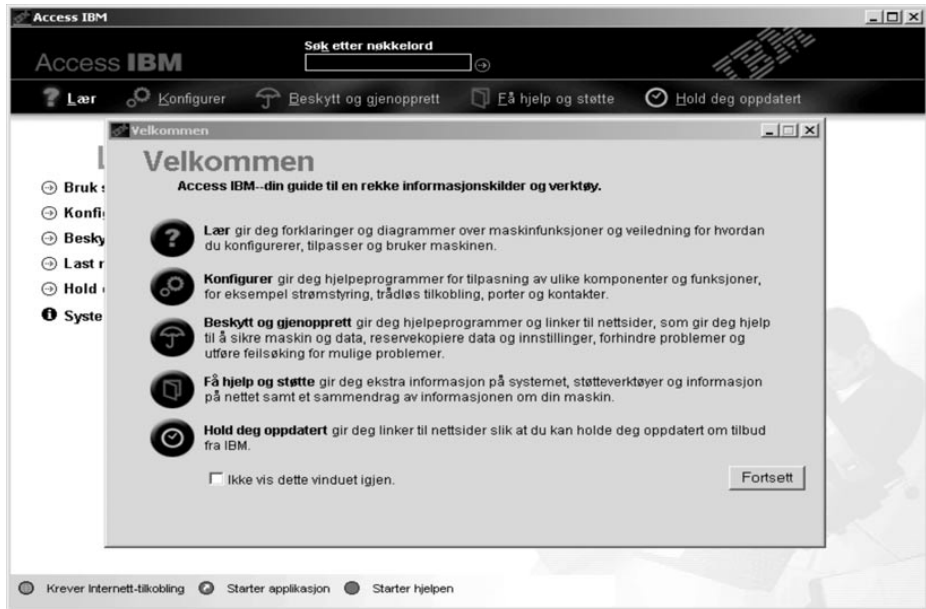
Access IBM

Access IBM

Søk etter nøkkelord

Lær Konfigurer Beskytt og gjenopprett Få hjelp og støtte Hold deg oppdatert

Velkommen

Velkommen

Access IBM--din guide til en rekke informasjonskilder og verktøy.

Lær gir deg forklaringer og diagrammer over maskinfunksjoner og veiledning for hvordan du konfigurerer, tilpasser og bruker maskinen.

Konfigurer gir deg hjelpeprogrammer for tilpasning av ulike komponenter og funksjoner, for eksempel strømstyring, trådløs tilkobling, porter og kontakter.

Beskytt og gjenopprett gir deg hjelpeprogrammer og linker til nettsider, som gir deg hjelp til å sikre maskin og data, reservekopiere data og innstillinger, forhindre problemer og utføre feilsøking for mulige problemer.

Få hjelp og støtte gir deg ekstra informasjon på systemet, støtteverktøyer og informasjon på nettet samt et sammendrag av informasjonen om din maskin.

Hold deg oppdatert gir deg linker til nettsider slik at du kan holde deg oppdatert om tilbud fra IBM.

Ikke vis dette vinduet igjen.

Fortsett

L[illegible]

Bruk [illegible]

Konfi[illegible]

Besky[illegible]

Last r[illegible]

Hold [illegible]

Syste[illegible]

Krever Internett-tilkobling Starter applikasjon Starter hjelpen